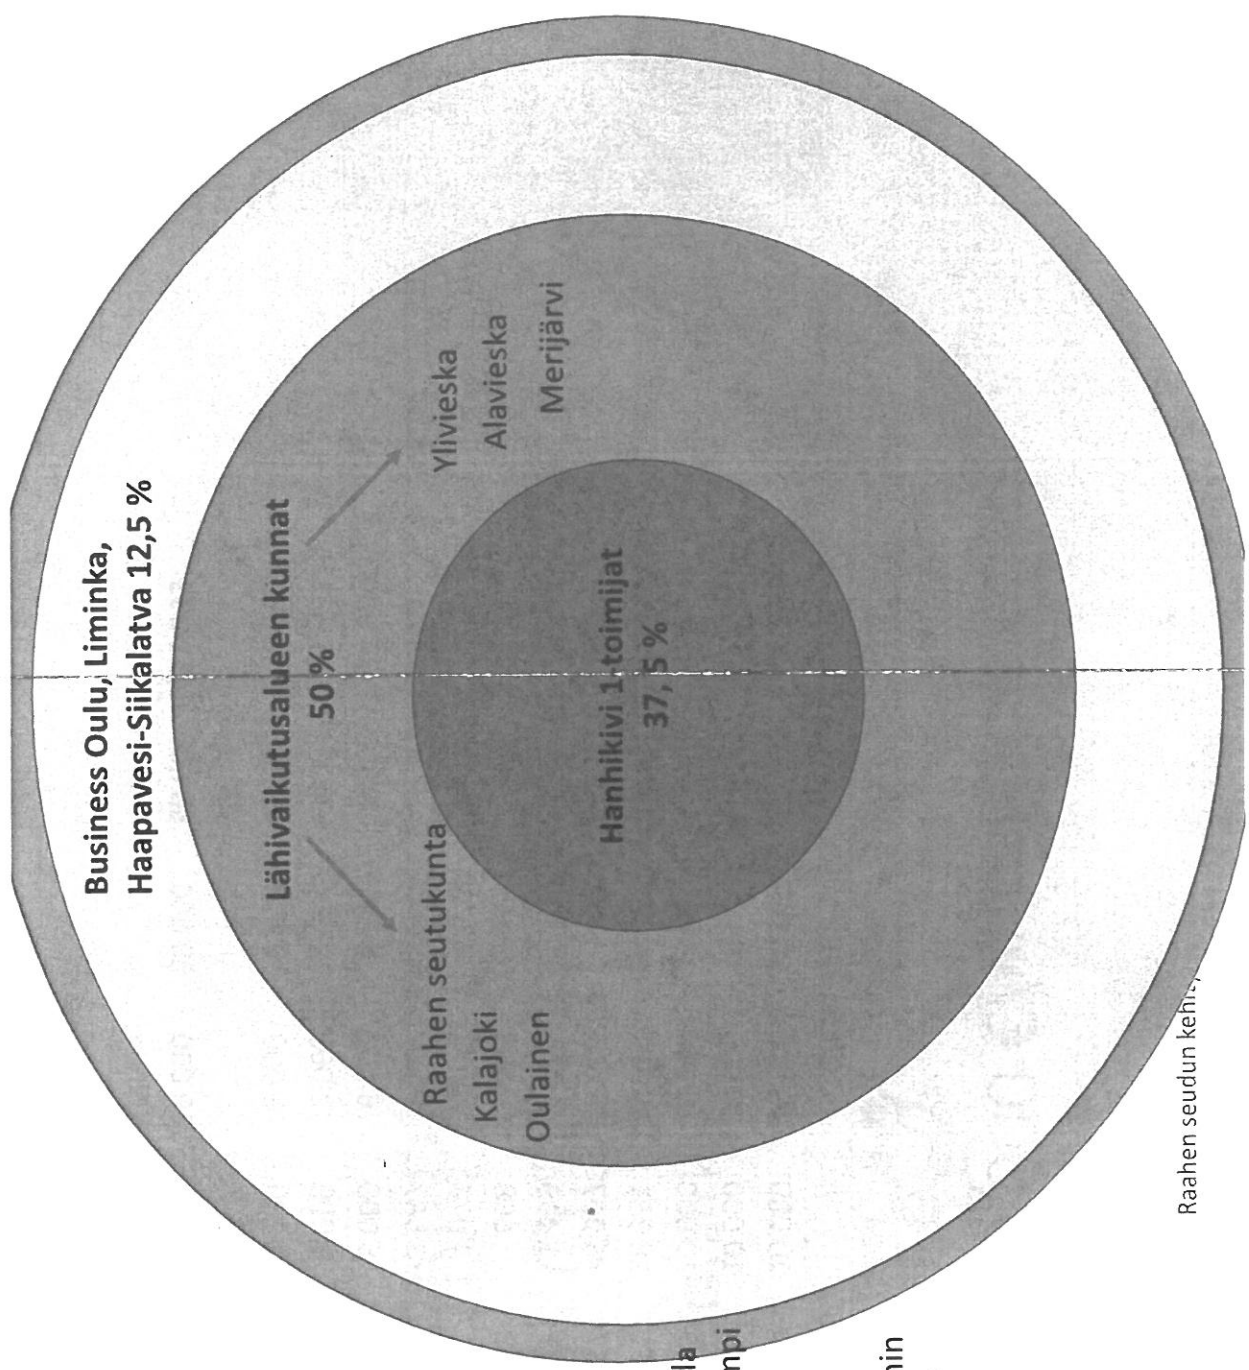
Business Oulu, Liminka, Haapavesi-Siikalatva 12,5 %

Lähivaikutusalueen kunnat 50 %

Ylivieska
Alavieska
Merijärvi

Hanhikivi 1 toimijat 37,5 %

Raahen seutukunta
Kalajoki
Oulainen

Raahen seudun keh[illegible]

la
npi
hin